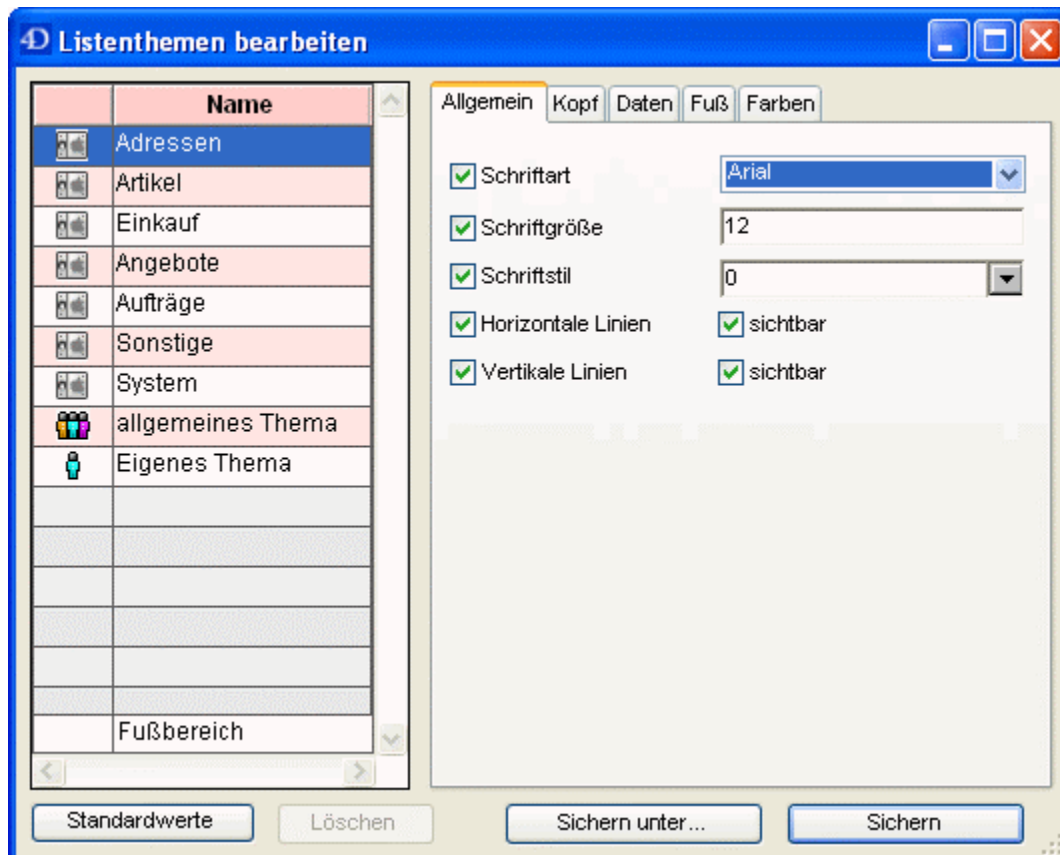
4D Listenthemen bearbeiten

| | Name |
|---|---|
| | Adressen |
| | Artikel |
| | Einkauf |
| | Angebote |
| | Aufträge |
| | Sonstige |
| | System |
| | allgemeines Thema |
| | Eigenes Thema |
| | Fußbereich |

Allgemein | Kopf | Daten | Fuß | Farben

Schriftart Arial

Schriftgröße 12

Schriftstil 0

Horizontale Linien sichtbar

Vertikale Linien sichtbar

Standardwerte Löschen Sichern unter... Sichern